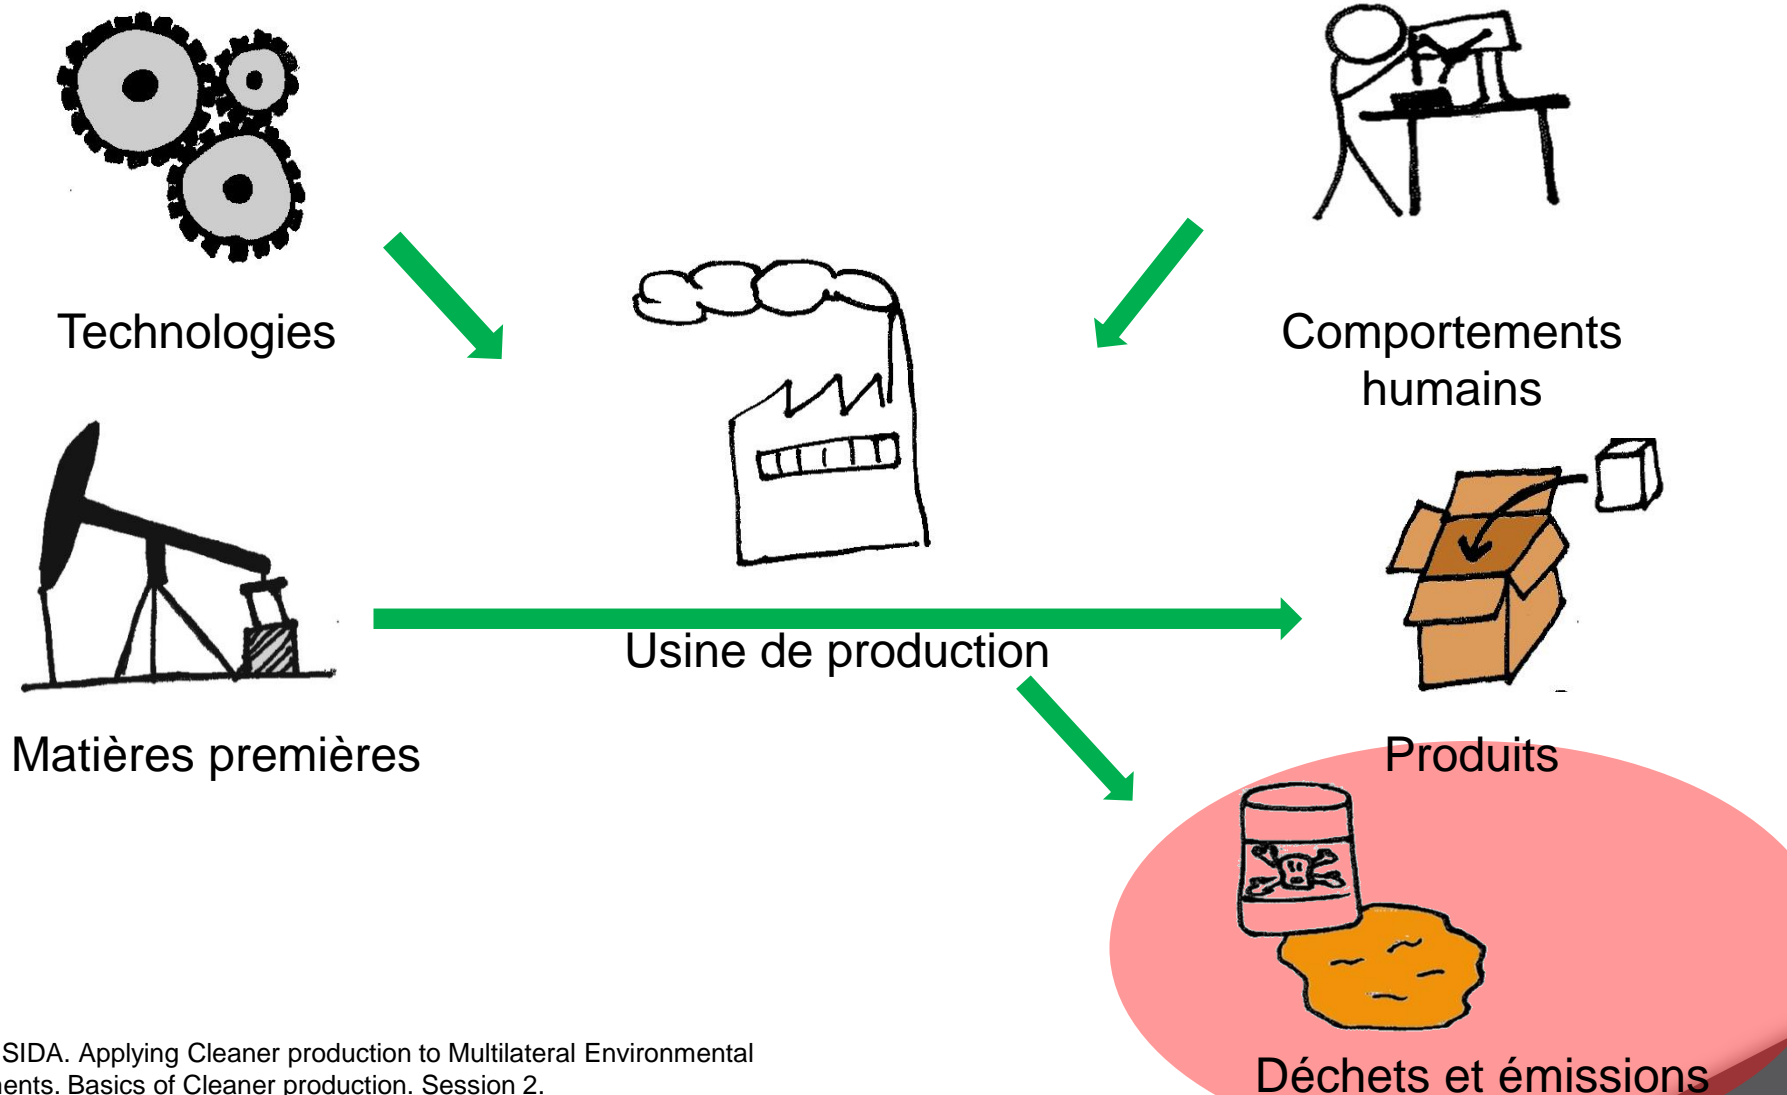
Technologies

Comportements humains

Usine de production

Matières premières

Produits

Déchets et émissions

SIDA. Applying Cleaner production to Multilateral Environmental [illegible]ents. Basics of Cleaner production. Session 2.